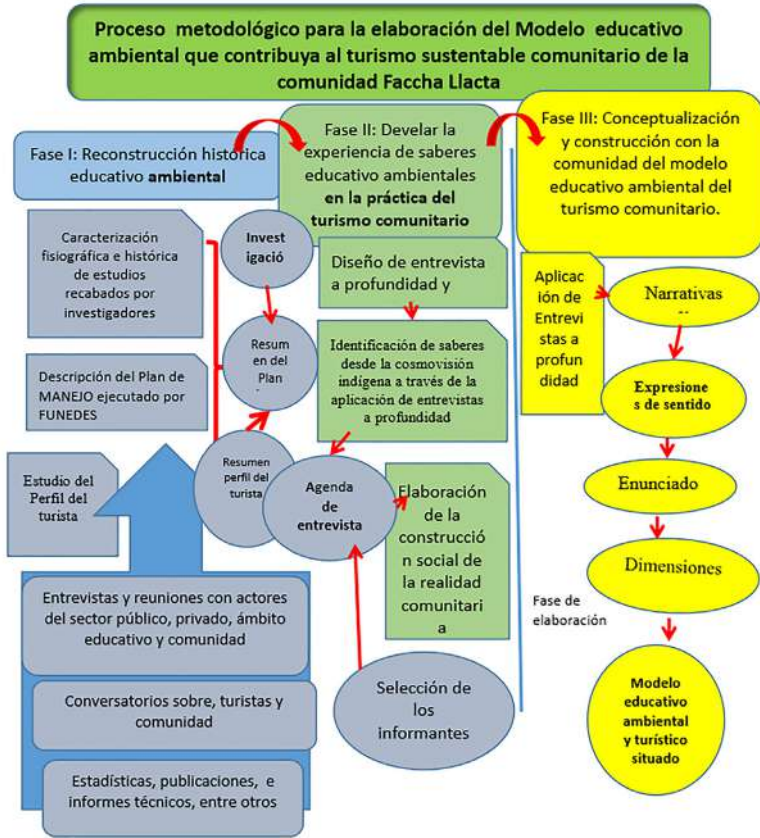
Proceso metodológico para la elaboración del Modelo educativo ambiental que contribuya al turismo sustentable comunitario de la comunidad Faccha Llacta

Fase I: Reconstrucción histórica educativo **ambiental**

Fase II: Develar la experiencia de saberes educativo ambientales **en la práctica del turismo comunitario**

Fase III: Conceptualización y construcción con la comunidad del modelo educativo ambiental del turismo comunitario.

Caracterización fisiográfica e histórica de estudios recabados por investigadores

Invest igació

Diseño de entrevista a profundidad y

Descripción del Plan de MANEJO ejecutado por FUNEDES

Resum en del Plan

Identificación de saberes desde la cosmovisión indígena a través de la aplicación de entrevistas a profundidad

Aplicac ión de Entrevi stas a profun didad

Narrativas

Expresione s de sentido

Estudio del Perfil del turista

Resumen perfil del turista

Agenda de entrevista

Elaboración de la construcció n social de la realidad comunitari a

Enunciado

Dimensiones

Fase de elaboración

Entrevistas y reuniones con actores del sector público, privado, ámbito educativo y comunidad

Conversatorios sobre, turistas y comunidad

Selección de los informantes

Modelo educativo ambiental y turístico situado

Estadísticas, publicaciones, e informes técnicos, entre otros